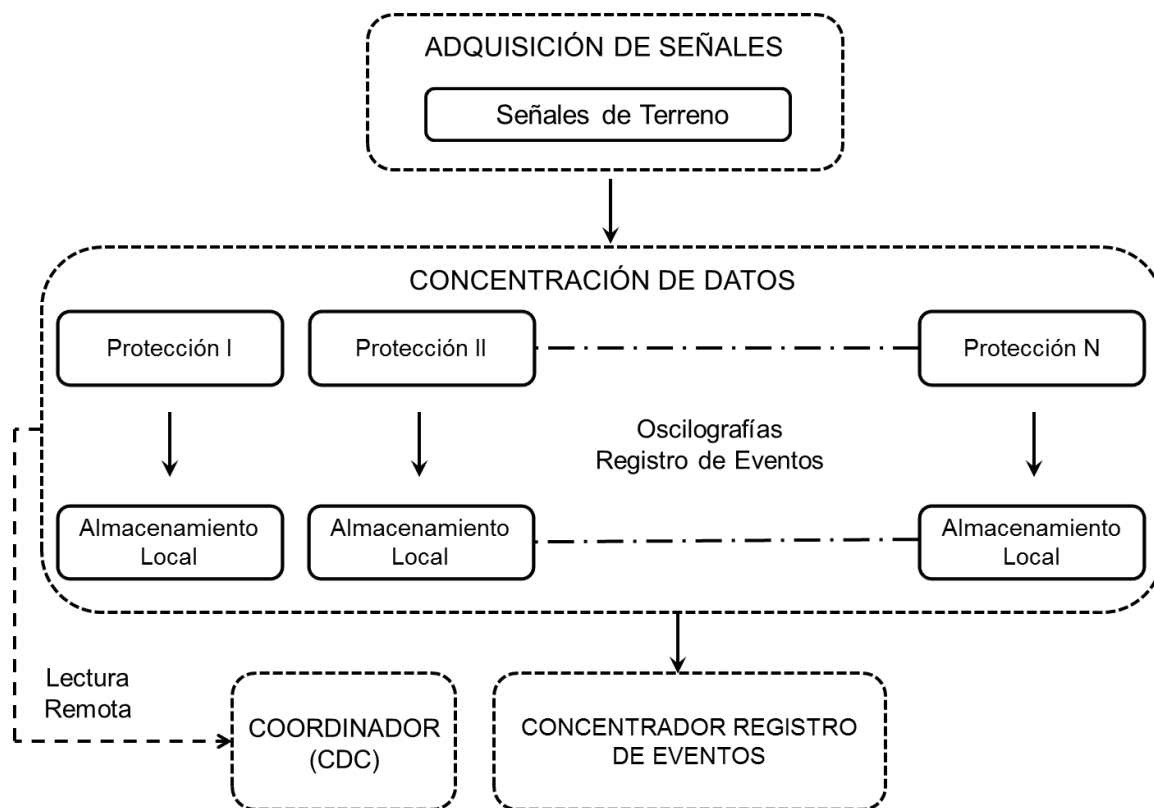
ADQUISICIÓN DE SEÑALES

Señales de Terreno

CONCENTRACIÓN DE DATOS

Protección I

Protección II

Protección N

Oscilografías
Registro de Eventos

Almacenamiento Local

Almacenamiento Local

Almacenamiento Local

Lectura Remota

COORDINADOR (CDC)

CONCENTRADOR REGISTRO DE EVENTOS